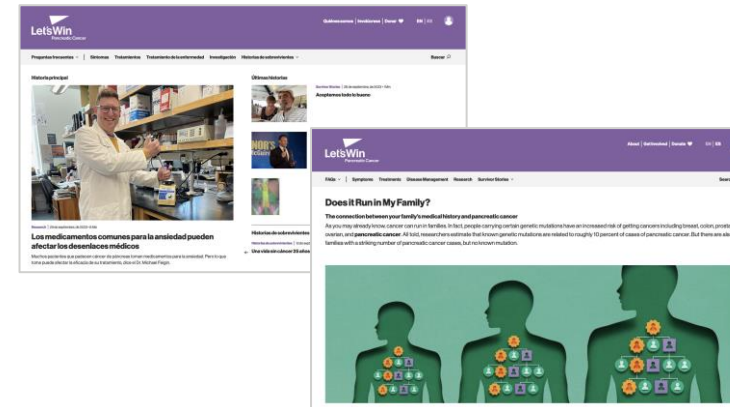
Let's Win
Pancreatic Cancer

Quiénes somos | Involúcrese | Donar

EN | ES

Preguntas frecuentes | Síntomas Tratamientos Tratamiento de la enfermedad Investigación Historias de sobrevivientes

Buscar

Historia principal

Últimas historias

Survivor Stories | 26 de septiembre de 2024 • 3 min

Aceptamos todo lo bueno

Research | 26 de septiembre de 2024 • 6 min

Los medicamentos comunes para la ansiedad pueden afectar los desenlaces médicos

Muchos pacientes que padecen cáncer de páncreas toman medicamentos para la ansiedad. Pero lo que toma puede afectar la eficacia de su tratamiento, dice el Dr. Michael Feigin.

Historias de sobrevivientes

Una vida sin cáncer 25 años

Let's Win
Pancreatic Cancer

About | Get Involved | Donate

EN | ES

FAQs | Symptoms Treatments Disease Management Research Survivor Stories

Search

Does it Run in My Family?

The connection between your family's medical history and pancreatic cancer

As you may already know, cancer can run in families. In fact, people carrying certain genetic mutations have an increased risk of getting cancers including breast, colon, prostate, ovarian, and pancreatic cancer. All told, researchers estimate that known genetic mutations are related to roughly 10 percent of cases of pancreatic cancer. But there are also families with a striking number of pancreatic cancer cases, but no known mutation.